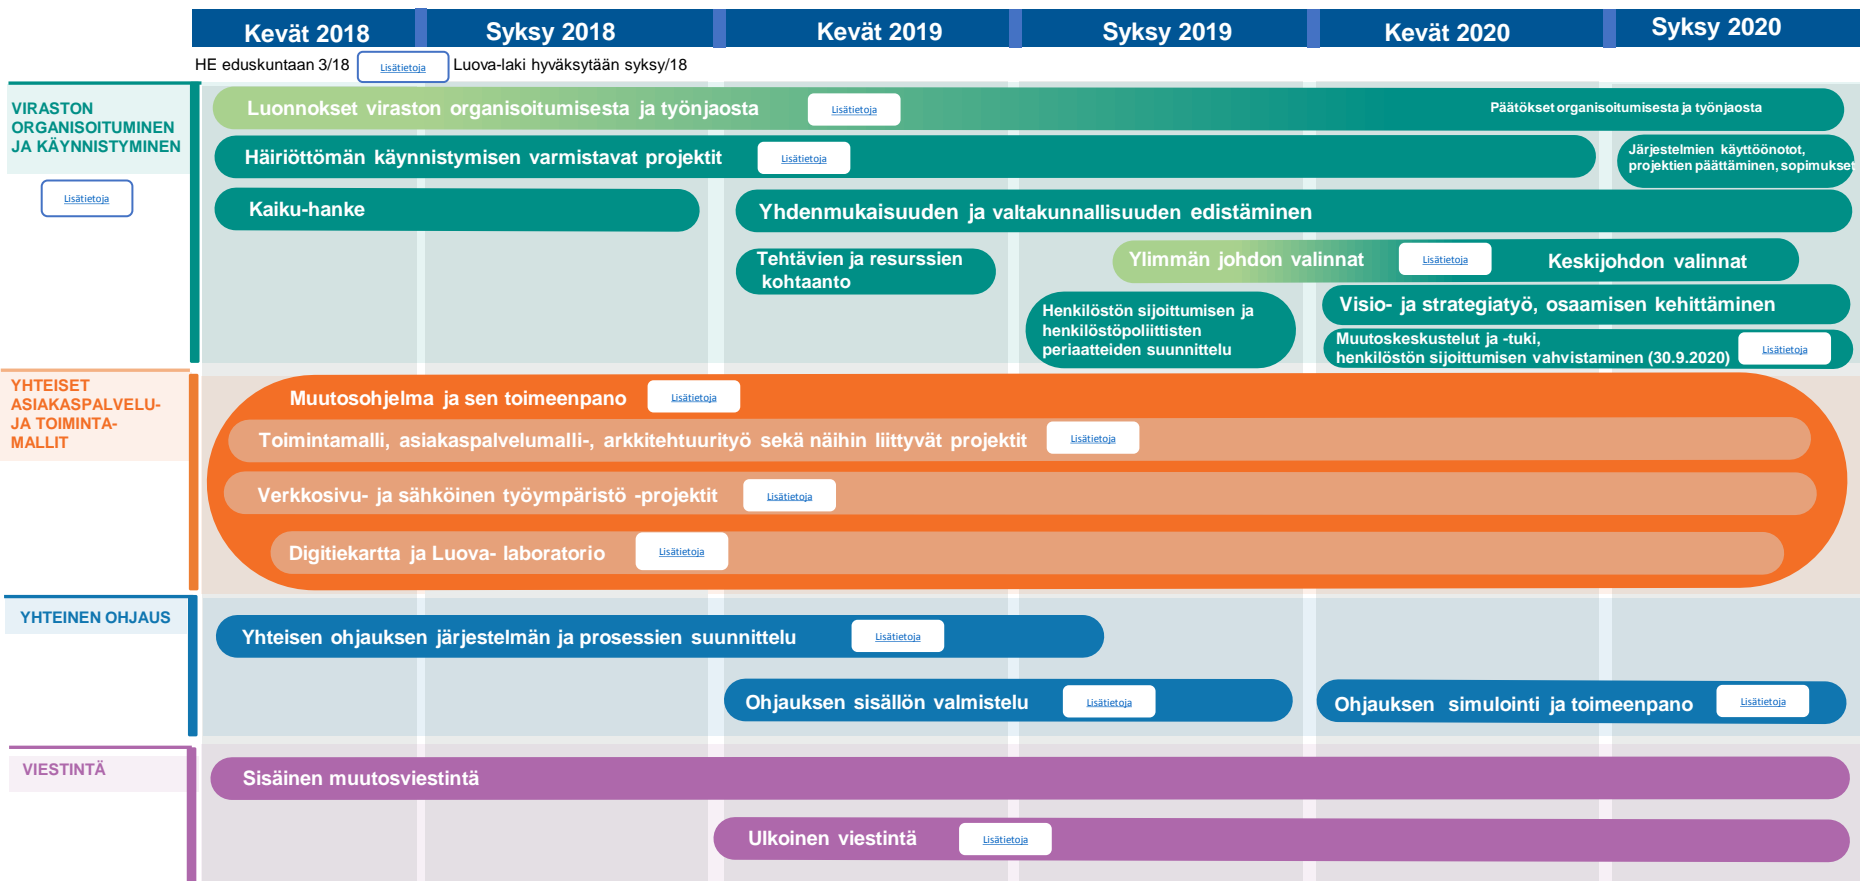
Kevät 2018 | Syksy 2018 | Kevät 2019 | Syksy 2019 | Kevät 2020 | Syksy 2020

HE eduskuntaan 3/18 Lisätietoja Luova-laki hyväksytään syksy/18

VIRASTON ORGANISOITUMINEN JA KÄYNNISTYMINEN

Lisätietoja

Luonnokset viraston organisoitumisesta ja työnjaosta Lisätietoja

Päätökset organisoitumisesta ja työnjaosta

Häiriöttömän käynnistymisen varmistavat projektit Lisätietoja

Järjestelmien käyttöönotot, projektien päättäminen, sopimukset

Kaiku-hanke

Yhdenmukaisuuden ja valtakunnallisuuden edistäminen

Tehtävien ja resurssien kohtaanto

Ylimmän johdon valinnat Lisätietoja Keskijohdon valinnat

Henkilöstön sijoittumisen ja henkilöstöpoliittisten periaatteiden suunnittelu

Visio- ja strategiatyö, osaamisen kehittäminen

Muutoskeskustelut ja -tuki, henkilöstön sijoittumisen vahvistaminen (30.9.2020) Lisätietoja

YHTEISET ASIAKASPALVELU- JA TOIMINTA-MALLIT

Muutosohjelma ja sen toimeenpano Lisätietoja

Toimintamalli, asiakaspalvelumalli-, arkkitehtuurityö sekä näihin liittyvät projektit Lisätietoja

Verkkosivu- ja sähköinen työympäristö -projektit Lisätietoja

Digitiekartta ja Luova- laboratorio Lisätietoja

YHTEINEN OHJAUS

Yhteisen ohjauksen järjestelmän ja prosessien suunnittelu Lisätietoja

Ohjauksen sisällön valmistelu Lisätietoja

Ohjauksen simulointi ja toimeenpano Lisätietoja

VIESTINTÄ

Sisäinen muutosviestintä

Ulkoinen viestintä Lisätietoja